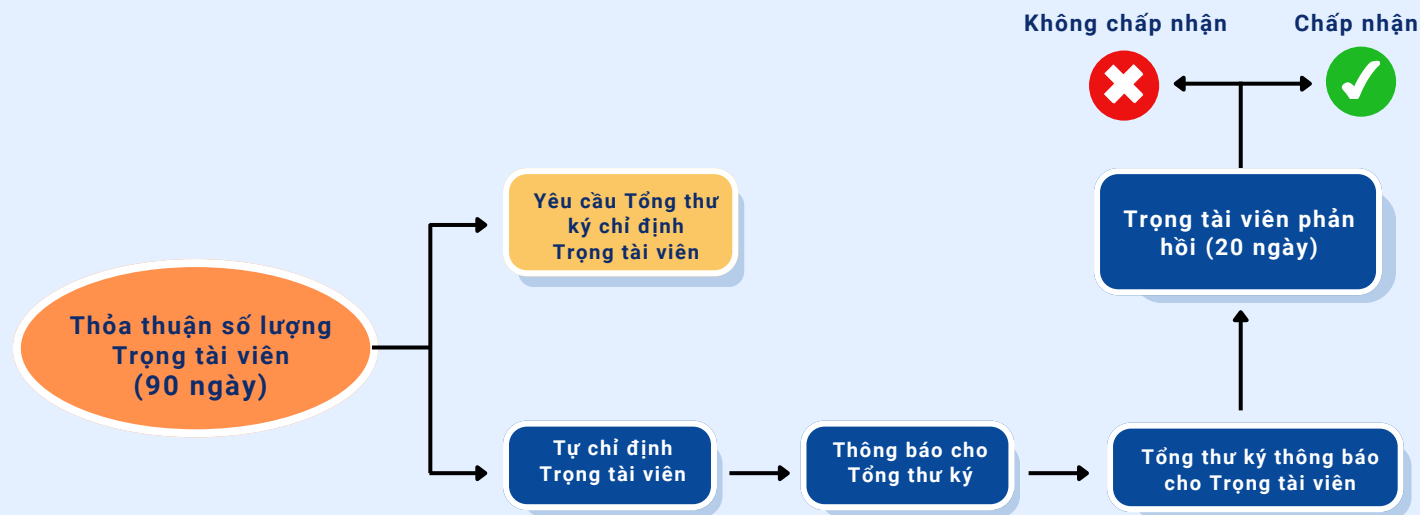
Không chấp nhận

Chấp nhận

Yêu cầu Tổng thư ký chỉ định Trọng tài viên

Trọng tài viên phản hồi (20 ngày)

Thỏa thuận số lượng Trọng tài viên (90 ngày)

Tự chỉ định Trọng tài viên

Thông báo cho Tổng thư ký

Tổng thư ký thông báo cho Trọng tài viên